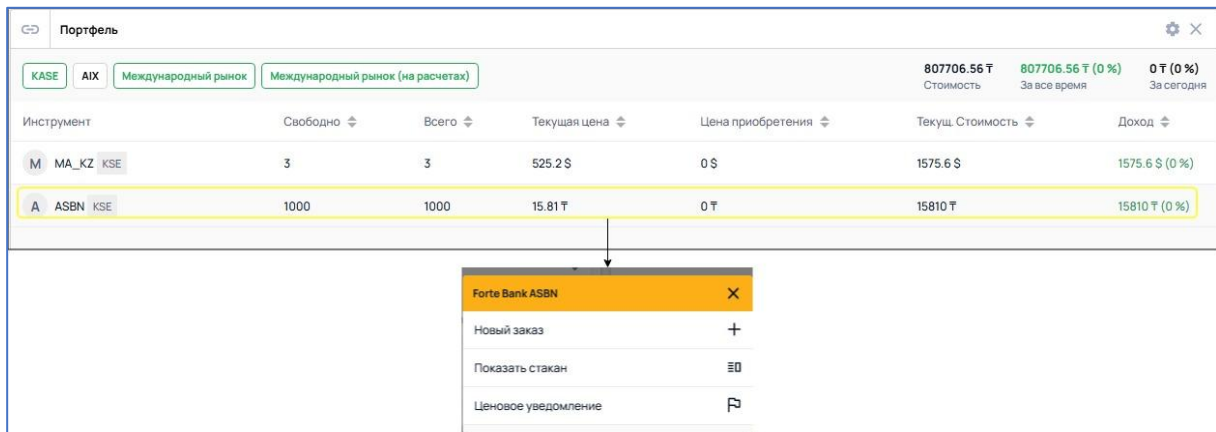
Портфель

KASE AIX Международный рынок Международный рынок (на расчетах)

807706.56 ₸ Стоимость
807706.56 ₸ (0 %) За все время
0 ₸ (0 %) За сегодня

| Инструмент | Свободно | Всего | Текущая цена | Цена приобретения | Текущ. Стоимость | Доход |
|---|---|---|---|---|---|---|
| M MA_KZ KSE | 3 | 3 | 525.2 $ | 0 $ | 1575.6 $ | 1575.6 $ (0 %) |
| A ASBN KSE | 1000 | 1000 | 15.81 ₸ | 0 ₸ | 15810 ₸ | 15810 ₸ (0 %) |

Forte Bank ASBN
Новый заказ
Показать стакан
Ценовое уведомление